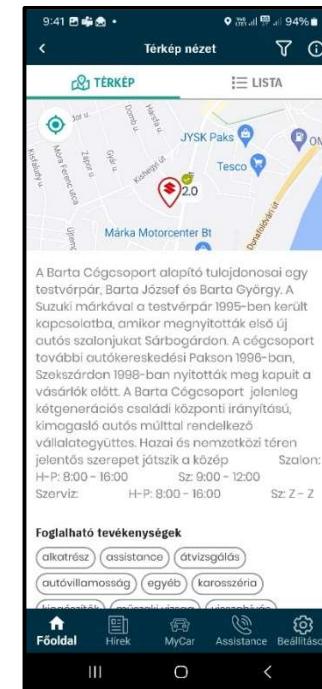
9:41 94%

Térkép nézet

TÉRKÉP

LISTA

JYSK Paks

Tesco

2.0

Márka Motorcenter Bt

A Barta Cégcsoport alapító tulajdonosai egy testvérpár, Barta József és Barta György. A Suzuki márkával a testvérpár 1995-ben került kapcsolatba, amikor megnyitották első új autós szalonjukat Sárbogárdon. A cégcsoport további autókereskedési Pakson 1996-ban, Szekszárdon 1998-ban nyitották meg kapuit a vásárlók előtt. A Barta Cégcsoport jelenleg kétgenerációs családi központi irányítású, kimagasló autós múlttal rendelkező vállalategyüttes. Hazai és nemzetközi téren jelentős szerepet játszik a közép

Szalon: H-P: 8:00 - 16:00 Sz: 9:00 - 12:00

Szerviz: H-P: 8:00 - 16:00 Sz: Z - Z

Foglalható tevékenységek

alkatrész

assistance

átvizsgálás

autóvillamosság

egyéb

karosszéria

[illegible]

Főoldal

Hírek

MyCar

Assistance

Beállítások